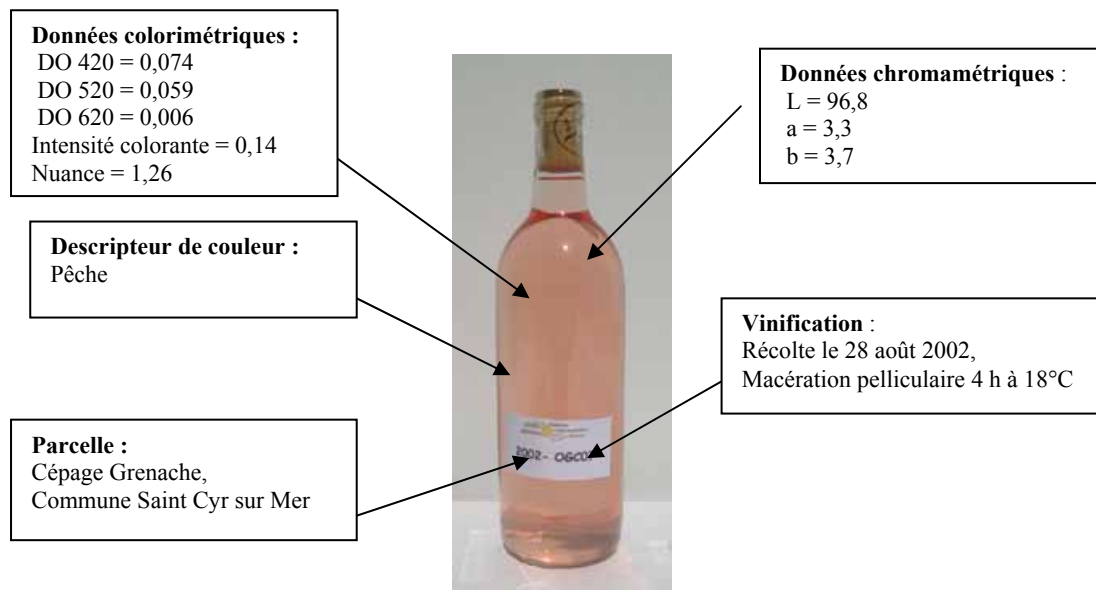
**Données colorimétriques :**
DO 420 = 0,074
DO 520 = 0,059
DO 620 = 0,006
Intensité colorante = 0,14
Nuance = 1,26

**Données chromamétriques** :
L = 96,8
a = 3,3
b = 3,7

**Descripteur de couleur :**
Pêche

**Vinification** :
Récolte le 28 août 2002,
Macération pelliculaire 4 h à 18°C

2002 - OGC0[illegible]

**Parcelle :**
Cépage Grenache,
Commune Saint Cyr sur Mer